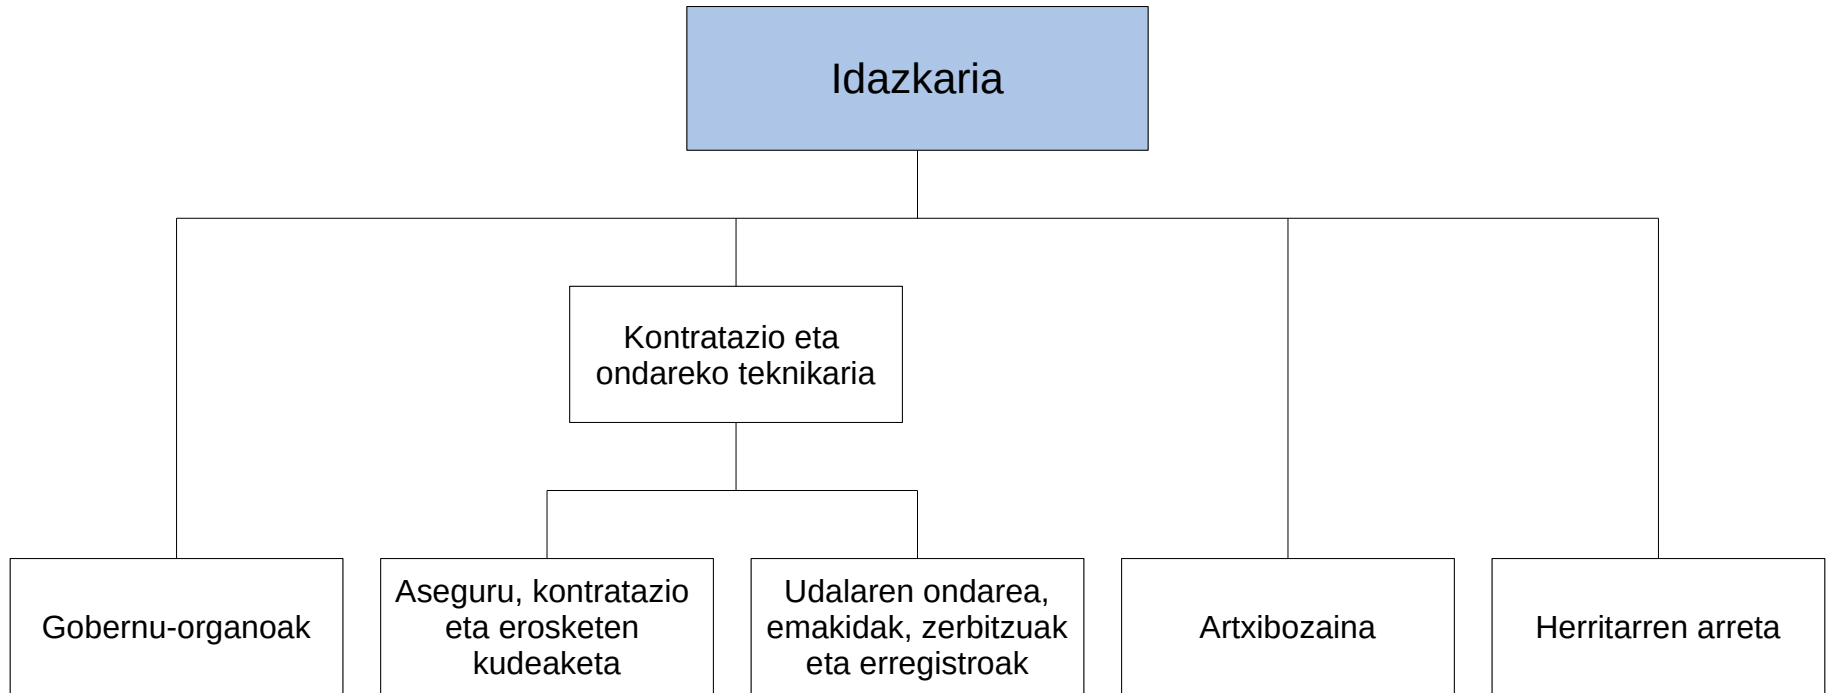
Idazkaria

Kontratazio eta ondareko teknikaria

Gobernu-organoak

Aseguru, kontratazio eta erosketen kudeaketa

Udalaren ondarea, emakidak, zerbitzuak eta erregistroak

Artxibozaina

Herritarren arreta